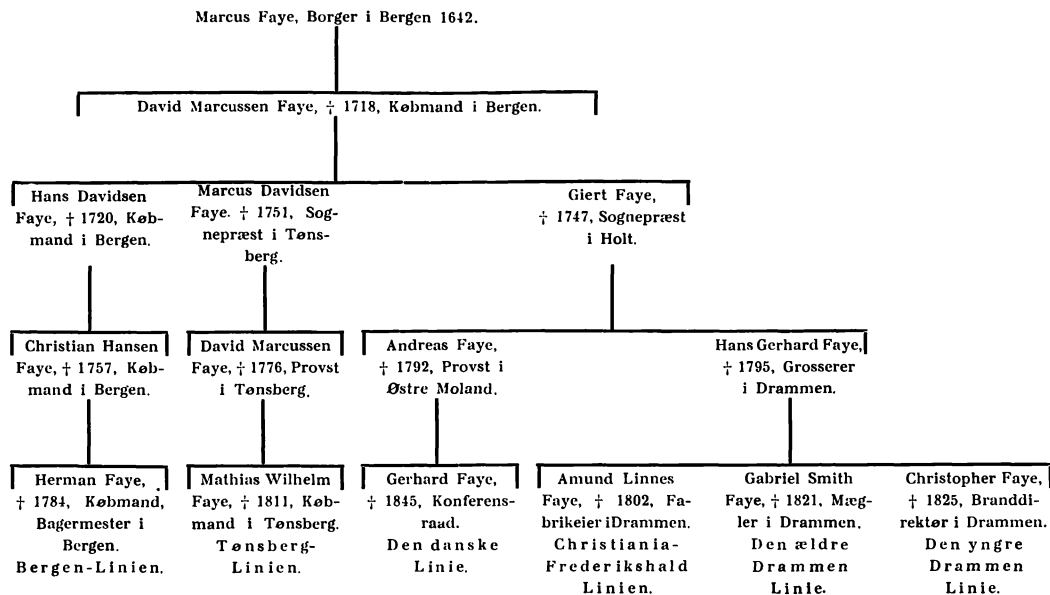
Marcus Faye, Borger i Bergen 1642.

David Marcussen Faye, † 1718, Købmand i Bergen.

Hans Davidsen Faye, † 1720, Købmand i Bergen.

Marcus Davidsen Faye. † 1751, Sognepræst i Tønsberg.

Giert Faye, † 1747, Sognepræst i Holt.

Christian Hansen Faye, † 1757, Købmand i Bergen.

David Marcussen Faye, † 1776, Provst i Tønsberg.

Andreas Faye, † 1792, Provst i Østre Moland.

Hans Gerhard Faye, † 1795, Grosserer i Drammen.

Herman Faye, † 1784, Købmand, Bagermester i Bergen. Bergen-Linien.

Mathias Wilhelm Faye, † 1811, Købmand i Tønsberg. Tønsberg-Linien.

Gerhard Faye, † 1845, Konferensraad. Den danske Linie.

Amund Linnes Faye, † 1802, Fabrikeier iDrammen. Christiania-Frederikshald Linien.

Gabriel Smith Faye, † 1821, Mægler i Drammen. Den ældre Drammen Linie.

Christopher Faye, † 1825, Branddirektør i Drammen. Den yngre Drammen Linie.